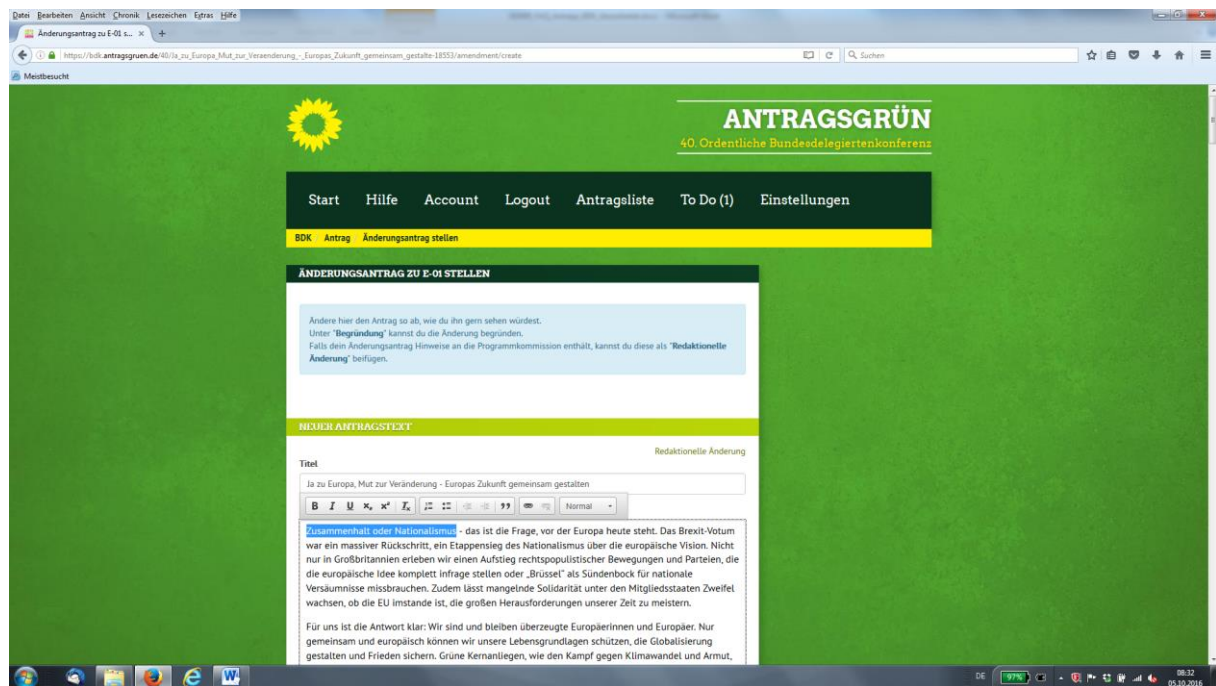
Datei Bearbeiten Ansicht Chronik Lesezeichen Extras Hilfe

Änderungsantrag zu E-01 s... ×

https://bdk.antragsgruen.de/40/Ja_zu_Europa_Mut_zur_Veraenderung_-_Europas_Zukunft_gemeinsam_gestalte-18553/amendment/create

Suchen

Meistbesucht

ANTRAGSGRÜN
40. Ordentliche Bundesdelegiertenkonferenz

Start Hilfe Account Logout Antragsliste To Do (1) Einstellungen

BDK / Antrag / Änderungsantrag stellen

ÄNDERUNGSANTRAG ZU E-01 STELLEN

Ändere hier den Antrag so ab, wie du ihn gern sehen würdest.
Unter "Begründung" kannst du die Änderung begründen.
Falls dein Änderungsantrag Hinweise an die Programmkommission enthält, kannst du diese als "Redaktionelle Änderung" beifügen.

NEUER ANTRAGSTEXT

Redaktionelle Änderung

Titel

Ja zu Europa, Mut zur Veränderung - Europas Zukunft gemeinsam gestalten

B I U $x_2$ $x^2$ $I_x$ 99 Normal

Zusammenhalt oder Nationalismus - das ist die Frage, vor der Europa heute steht. Das Brexit-Votum war ein massiver Rückschritt, ein Etappensieg des Nationalismus über die europäische Vision. Nicht nur in Großbritannien erleben wir einen Aufstieg rechtspopulistischer Bewegungen und Parteien, die die europäische Idee komplett infrage stellen oder „Brüssel" als Sündenbock für nationale Versäumnisse missbrauchen. Zudem lässt mangelnde Solidarität unter den Mitgliedsstaaten Zweifel wachsen, ob die EU imstande ist, die großen Herausforderungen unserer Zeit zu meistern.

Für uns ist die Antwort klar: Wir sind und bleiben überzeugte Europäerinnen und Europäer. Nur gemeinsam und europäisch können wir unsere Lebensgrundlagen schützen, die Globalisierung gestalten und Frieden sichern. Grüne Kernanliegen, wie den Kampf gegen Klimawandel und Armut,

DE 97% 08:32 05.10.2016